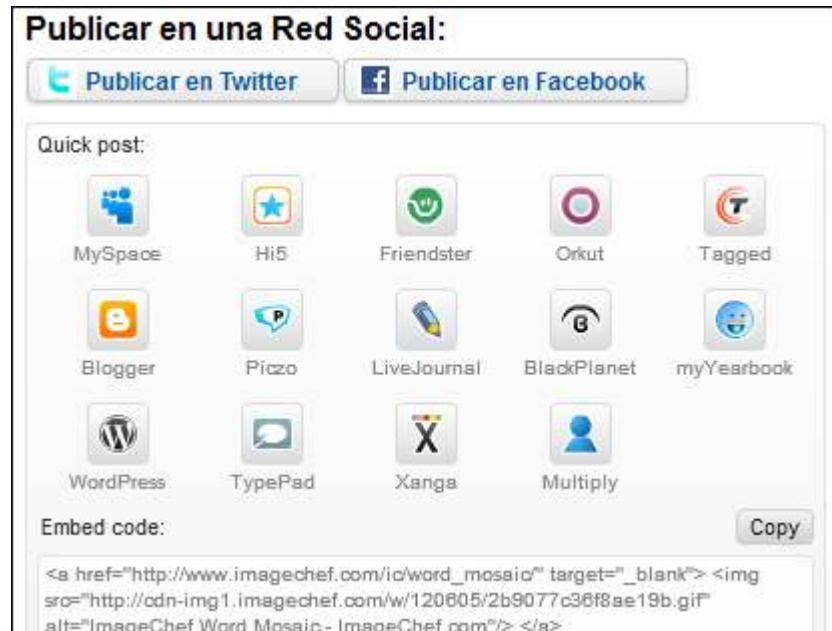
Publicar en una Red Social:

Publicar en Twitter

Publicar en Facebook

Quick post:

MySpace

Hi5

Friendster

Orkut

Tagged

Blogger

Piczo

LiveJournal

BlackPlanet

myYearbook

WordPress

TypePad

Xanga

Multiply

Embed code:

Copy

<a href="http://www.imagechef.com/ic/word_mosaic/" target="_blank"> <img src="http://cdn-img1.imagechef.com/w/120605/2b9077c36f8ae19b.gif" alt="ImageChef Word Mosaic - ImageChef.com"/> </a>